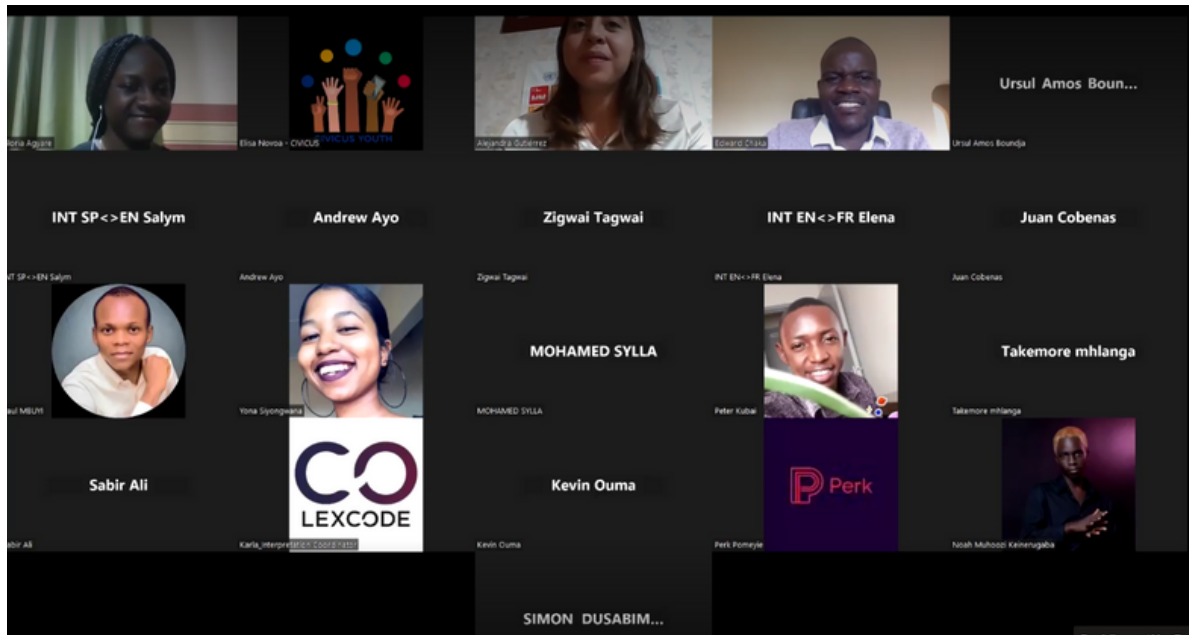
Gloria Aguiare
CIVICUS YOUTH
Elisa Novoa - CIVICUS
Alejandra Gutierrez
Edward Chaka
Ursul Amos Boun...
Ursul Amos Boundja

INT SP<>EN Salym
INT SP<>EN Salym
Andrew Ayo
Andrew Ayo
Zigwai Tagwai
Zigwai Tagwai
INT EN<>FR Elena
INT EN<>FR Elena
Juan Cobenas
Juan Cobenas

Paul MBUYI
Yona Siyongwana
MOHAMED SYLLA
MOHAMED SYLLA
Peter Kubai
Takemore mhlanga
Takemore mhlanga

Sabir Ali
Sabir Ali
CO
LEXCODE
Karla_Interpretation Coordinator
Kevin Ouma
Kevin Ouma
Perk
Perk Pomeyie
Noah Muhoozi Keinerugaba

SIMON DUSABIM...